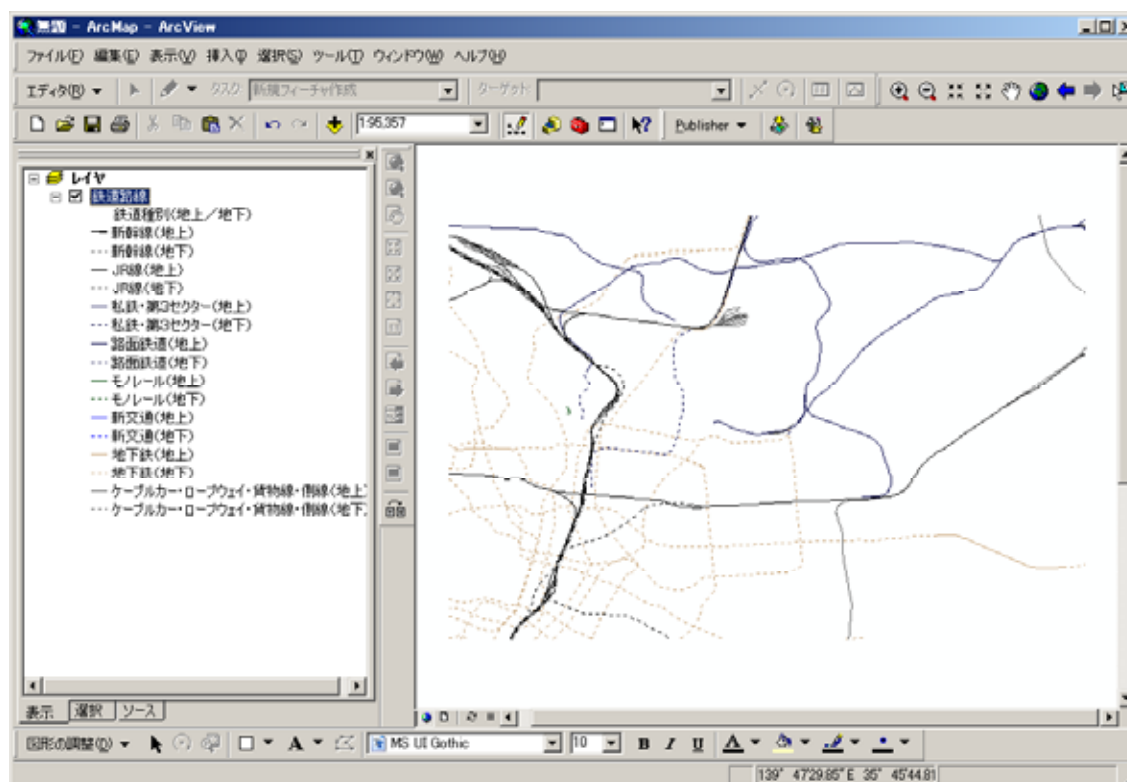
無題 - ArcMap - ArcView

ファイル(F) 編集(E) 表示(V) 挿入(I) 選択(S) ツール(T) ウィンドウ(W) ヘルプ(H)

エディタ(R) ▾ タスク: 新規フィーチャ作成 ターゲット:

1:95,357

Publisher ▾

レイヤ
鉄道路線
鉄道種別(地上/地下)
新幹線(地上)
新幹線(地下)
JR線(地上)
JR線(地下)
私鉄・第3セクター(地上)
私鉄・第3セクター(地下)
路面鉄道(地上)
路面鉄道(地下)
モノレール(地上)
モノレール(地下)
新交通(地上)
新交通(地下)
地下鉄(地上)
地下鉄(地下)
ケーブルカー・ロープウェイ・貨物線・側線(地上)
ケーブルカー・ロープウェイ・貨物線・側線(地下)

表示 選択 ソース

図形の調整(D) ▾ MS UI Gothic 10 B I U A

139° 47'29.85"E 35° 45'44.81